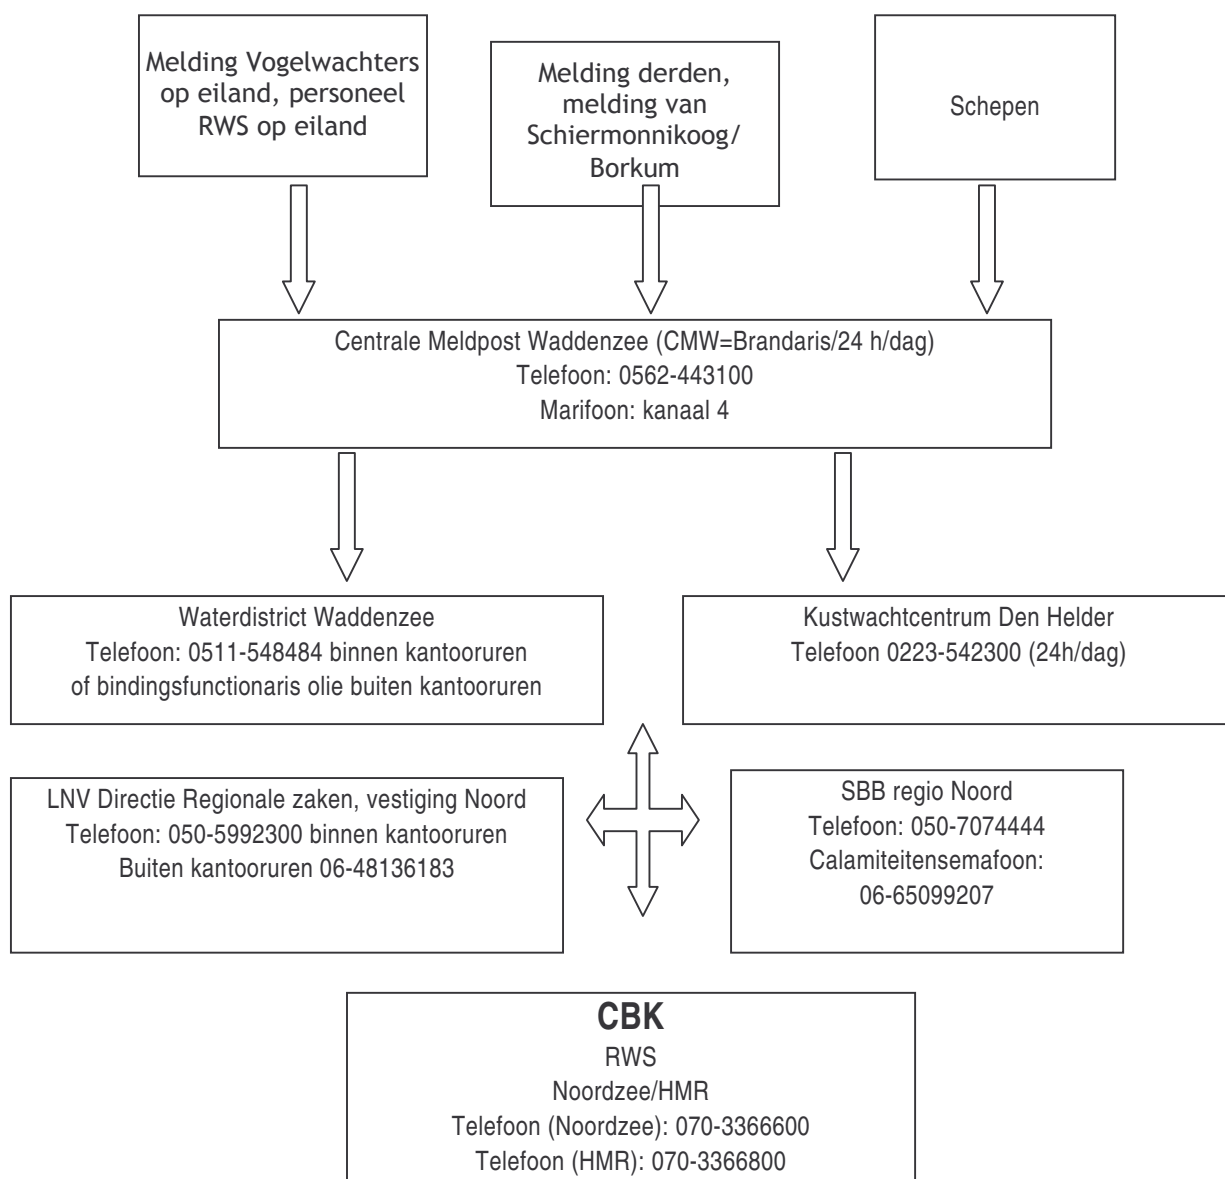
Melding Vogelwachters op eiland, personeel RWS op eiland

Melding derden, melding van Schiermonnikoog/ Borkum

Schepen

Centrale Meldpost Waddenzee (CMW=Brandaris/24 h/dag)
Telefoon: 0562-443100
Marifoon: kanaal 4

Waterdistrict Waddenzee
Telefoon: 0511-548484 binnen kantooruren
of bindingsfunctionaris olie buiten kantooruren

Kustwachtcentrum Den Helder
Telefoon 0223-542300 (24h/dag)

LNV Directie Regionale zaken, vestiging Noord
Telefoon: 050-5992300 binnen kantooruren
Buiten kantooruren 06-48136183

SBB regio Noord
Telefoon: 050-7074444
Calamiteitensemafoon:
06-65099207

CBK
RWS
Noordzee/HMR
Telefoon (Noordzee): 070-3366600
Telefoon (HMR): 070-3366800